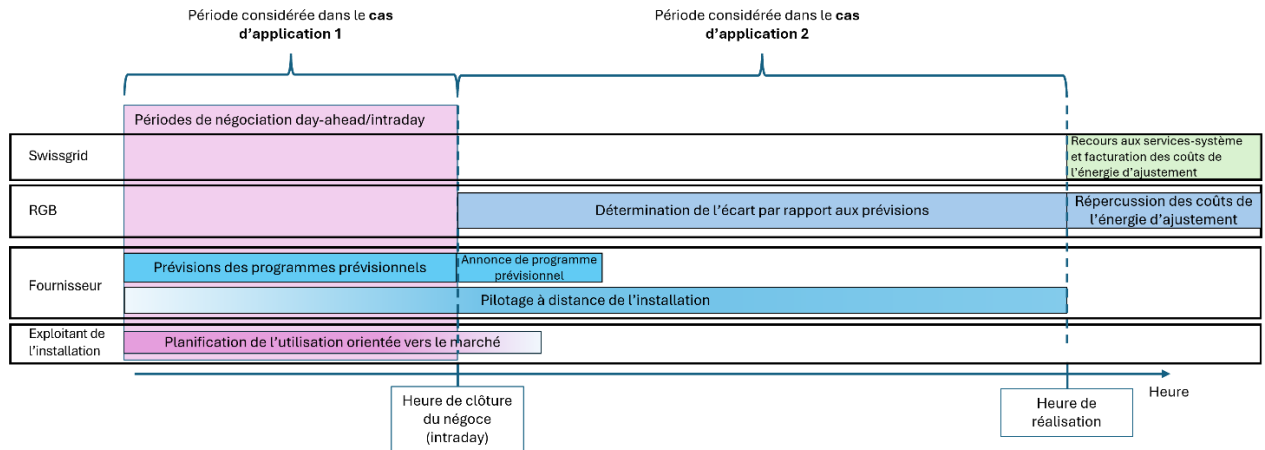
Période considérée dans le **cas d'application 1**

Période considérée dans le **cas d'application 2**

Périodes de négociation day-ahead/intraday

Swissgrid

Recours aux services-système et facturation des coûts de l'énergie d'ajustement

RGB

Détermination de l'écart par rapport aux prévisions

Répercussion des coûts de l'énergie d'ajustement

Fournisseur

Prévisions des programmes prévisionnels

Annonce de programme prévisionnel

Pilotage à distance de l'installation

Exploitant de l'installation

Planification de l'utilisation orientée vers le marché

Heure

Heure de clôture du négoce (intraday)

Heure de réalisation